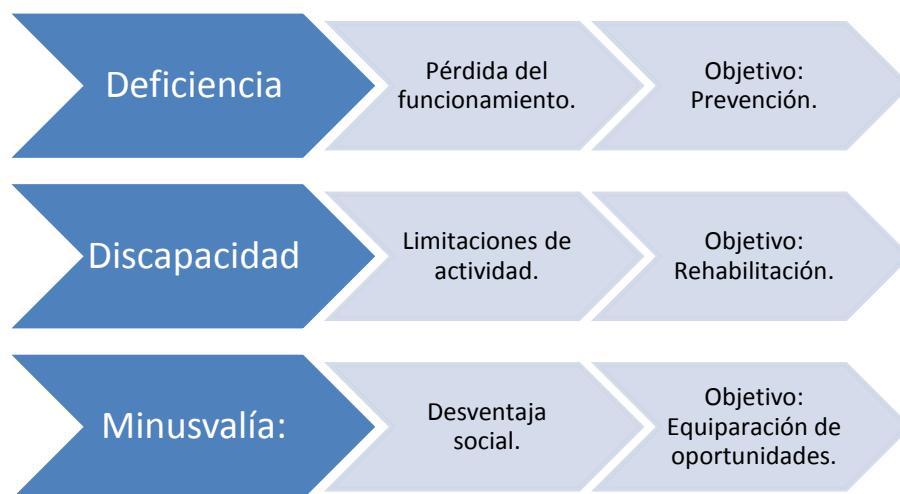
Deficiencia

Pérdida del funcionamiento.

Objetivo: Prevención.

Discapacidad

Limitaciones de actividad.

Objetivo: Rehabilitación.

Minusvalía:

Desventaja social.

Objetivo: Equiparación de oportunidades.